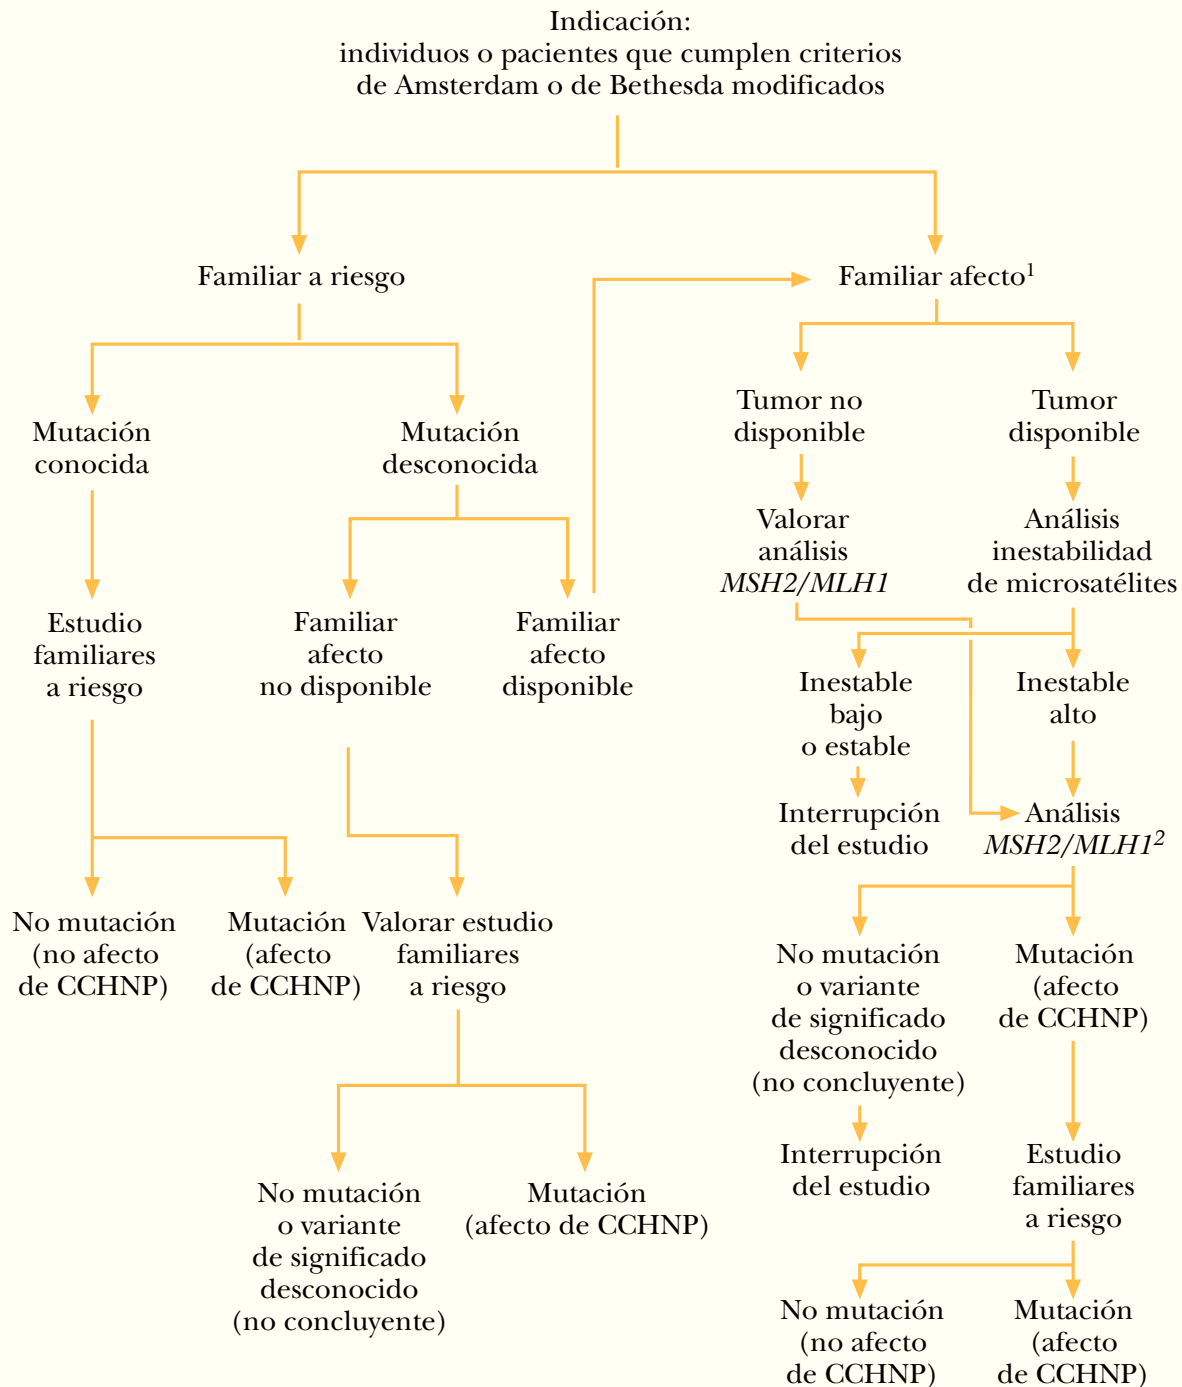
Indicación:
individuos o pacientes que cumplen criterios de Amsterdam o de Bethesda modificados

Familiar a riesgo

Familiar afecto$^1$

Mutación conocida

Mutación desconocida

Tumor no disponible

Tumor disponible

Valorar análisis *MSH2/MLH1*

Análisis inestabilidad de microsatélites

Estudio familiares a riesgo

Familiar afecto no disponible

Familiar afecto disponible

Inestable bajo o estable

Inestable alto

Interrupción del estudio

Análisis *MSH2/MLH1*$^2$

No mutación (no afecto de CCHNP)

Mutación (afecto de CCHNP)

Valorar estudio familiares a riesgo

No mutación o variante de significado desconocido (no concluyente)

Mutación (afecto de CCHNP)

Interrupción del estudio

Estudio familiares a riesgo

No mutación o variante de significado desconocido (no concluyente)

Mutación (afecto de CCHNP)

No mutación (no afecto de CCHNP)

Mutación (afecto de CCHNP)